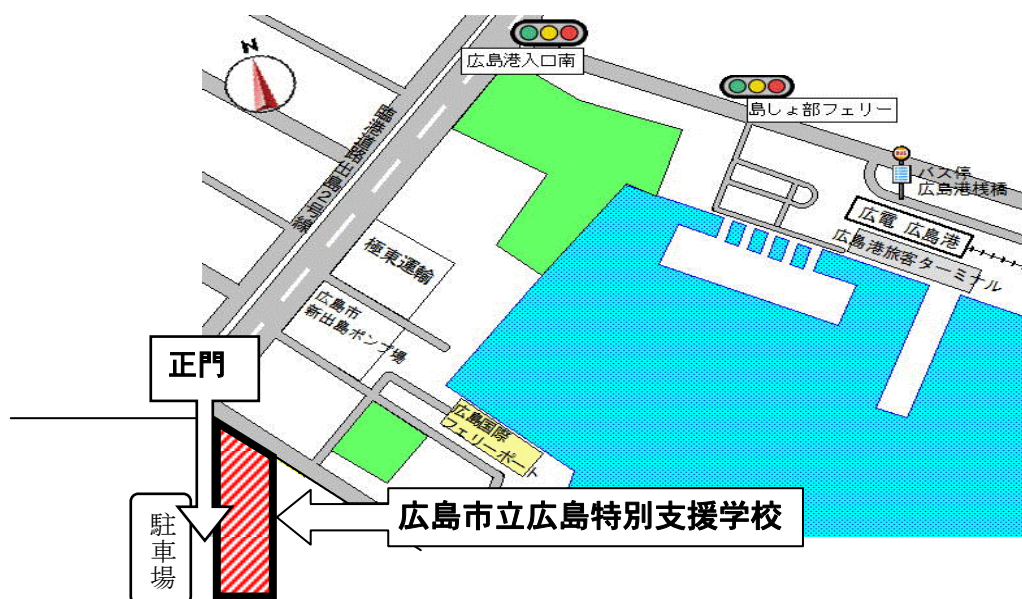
N

広島港入口南

島しょ部フェリー

バス停
広島港桟橋

臨港道路出島2号線

広電 広島港

広島港旅客ターミナル

極東運輸

広島市
新出島ポンプ場

正門

広島国際
フェリーポート

広島市立広島特別支援学校

駐車場